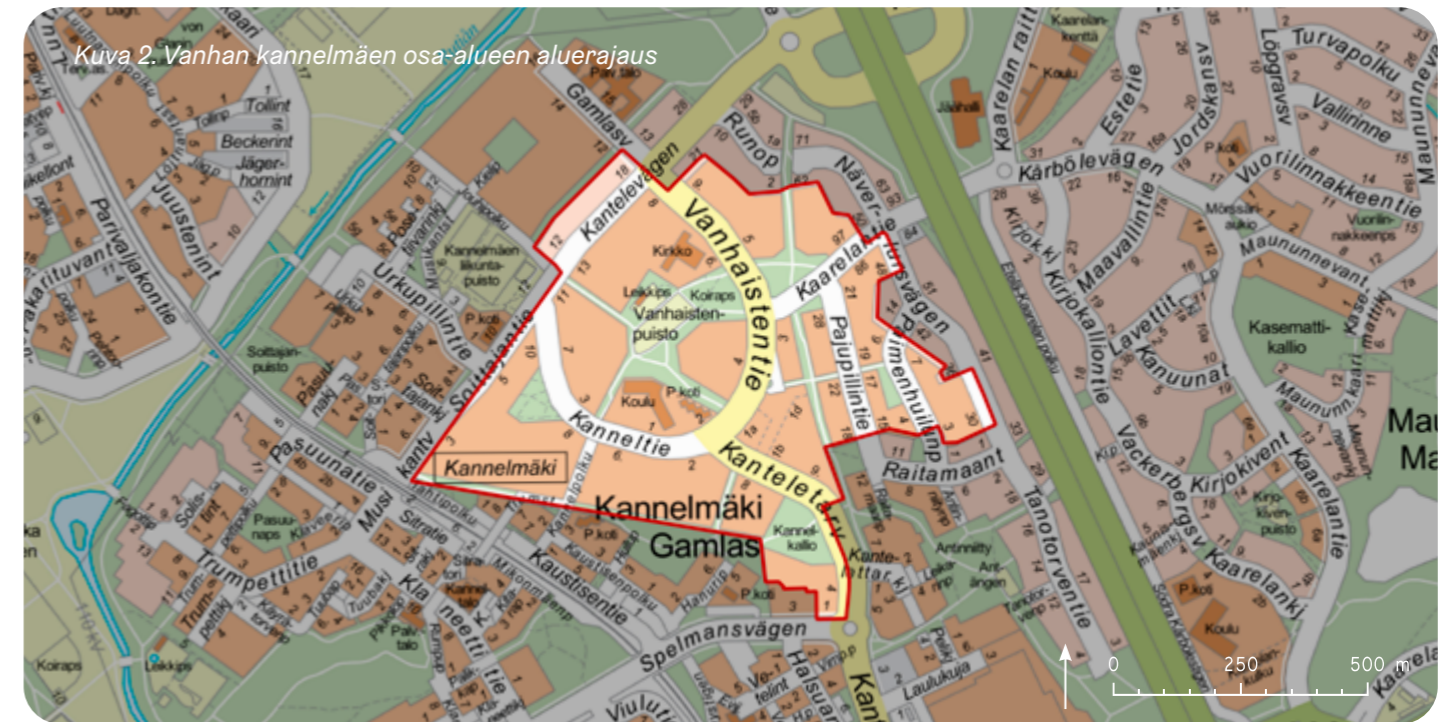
Kuva 2. Vanhan kannelmäen osa-alueen aluerajaus

Kantelevägen
Vanhaistentie
Kirkko
Leikkips
Koiraps
Vanhaisten-puisto
Koulu
P.koti
Kanneltie
Kanteletarv
Kaarelantie
Pajupillintie
Paimenhuilunp
Näverlurstigen
Kannelmäki
Kannelmäki
Gamlas
Kannel-kallio
Raitamaant
Runop
Gamlasv
Soittajantie
Urkupillintie
Kannelmäen liikunta-puisto
Soittajan-puisto
Pasuunatie
Musi
Sitratie
Trumpettitie
Klarineettitie
Kaustisentie
Spelmansvägen
Viulutie
Halsuarintie
Juustenint
Parivaljakontie
Tollint
Beckerint
Jäger-hornint
Kaarelan raitti
Kaarelan-kenttä
Koulu
Jäähalli
Estetie
Jordskansv
Löigravsv
Turvapolku
Valliinne
Kärbölevägen
Vuorilinnakkeentie
Mörssäri-aukio
Vuorilinnakkeenps
Maunun-nevant
Maavallintie
Kirjokallionte
Kirjokivi
Lavettit
Kanuunat
Kasematti-kallio
Maunun.kaari
Vackerbergsv
Kirjokivent
Kaarelantie
Kirjo-kiven-puisto
Kaarelanki
Koulu
P.koti
Tanotorventie
Antinniitty
Laulukuja
Koiraps
Leikkips
Mau
Ma
0
250
500 m